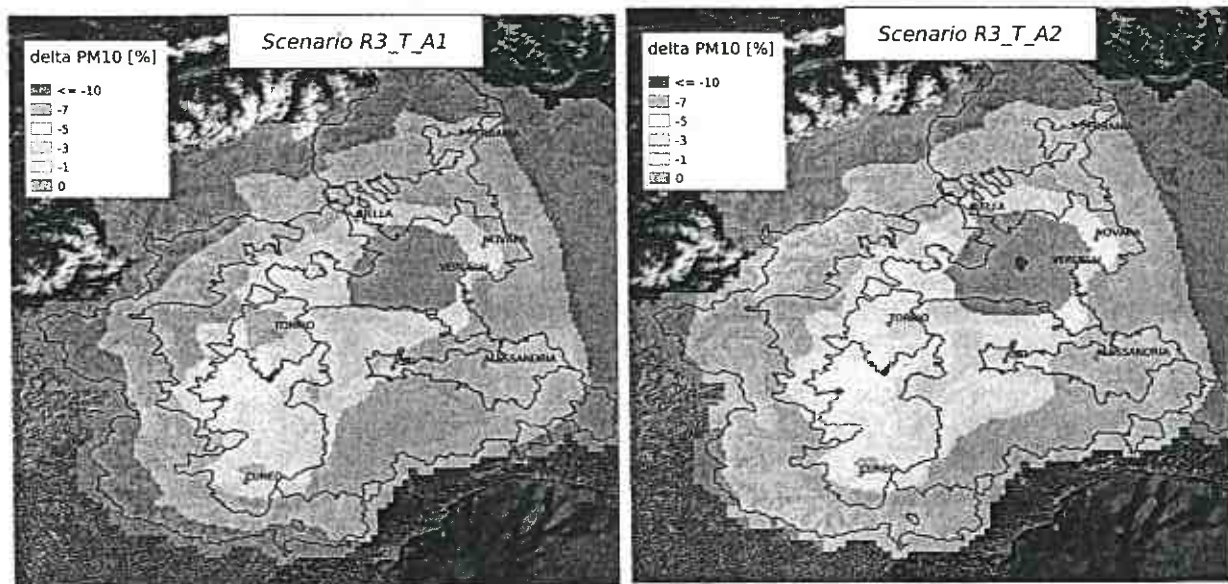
delta PM10 [%]

<= -10
-7
-5
-3
-1
0

Scenario R3_T_A1

VERBANIA
BIELLA
NOVARA
VERCELLI
TORINO
ASTI
ALESSANDRIA
CUNEO

delta PM10 [%]

<= -10
-7
-5
-3
-1
0

Scenario R3_T_A2

VERBANIA
BIELLA
NOVARA
VERCELLI
TORINO
ASTI
ALESSANDRIA
CUNEO